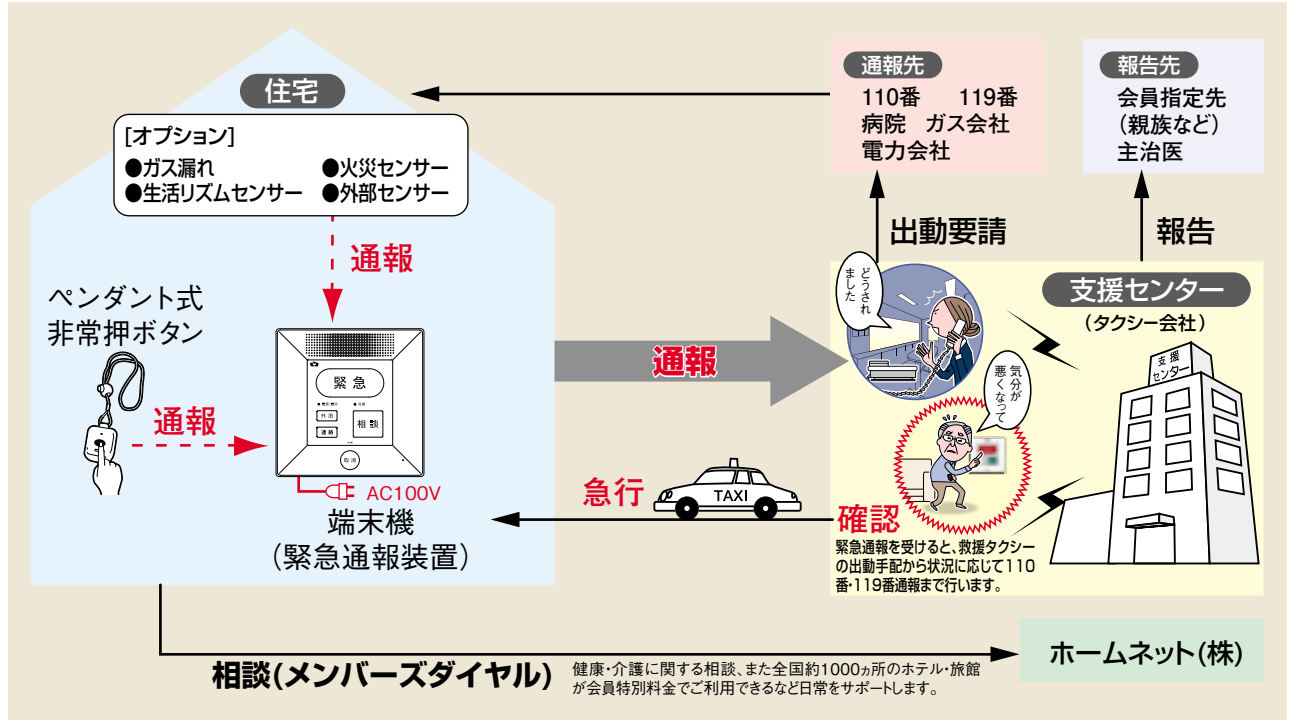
住宅

[オプション]
●ガス漏れ ●火災センサー
●生活リズムセンサー ●外部センサー

通報

ペンダント式
非常押ボタン

通報

緊急
外出
通報
相談
取消

AC100V

端末機
(緊急通報装置)

通報先
110番 119番
病院 ガス会社
電力会社

報告先
会員指定先
(親族など)
主治医

出動要請

報告

通報

どうされました

気分が悪くなって

支援センター
(タクシー会社)

支援センター

急行

TAXI

確認
緊急通報を受けると、救援タクシーの出動手配から状況に応じて110番・119番通報まで行います。

相談(メンバーズダイヤル)
健康・介護に関する相談、また全国約1000ヵ所のホテル・旅館が会員特別料金でご利用できるなど日常をサポートします。

ホームネット(株)